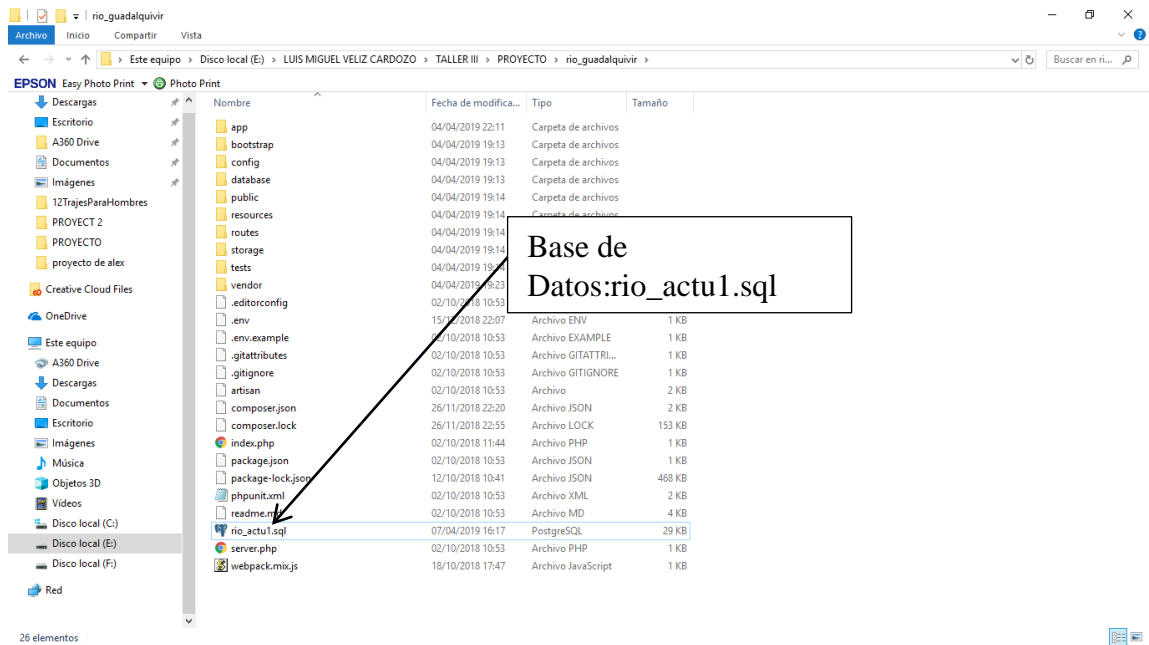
rio_guadalquivir

Archivo Inicio Compartir Vista

Este equipo › Disco local (E:) › LUIS MIGUEL VELIZ CARDOZO › TALLER III › PROYECTO › rio_guadalquivir ›

Buscar en ri...

EPSON Easy Photo Print ▾ Photo Print

Descargas
Escritorio
A360 Drive
Documentos
Imágenes
12TrajesParaHombres
PROYECT 2
PROYECTO
proyecto de alex
Creative Cloud Files
OneDrive
Este equipo
A360 Drive
Descargas
Documentos
Escritorio
Imágenes
Música
Objetos 3D
Vídeos
Disco local (C:)
Disco local (E:)
Disco local (F:)
Red

| Nombre | Fecha de modifica... | Tipo | Tamaño |
|---|---|---|---|
| app | 04/04/2019 22:11 | Carpeta de archivos | |
| bootstrap | 04/04/2019 19:13 | Carpeta de archivos | |
| config | 04/04/2019 19:13 | Carpeta de archivos | |
| database | 04/04/2019 19:13 | Carpeta de archivos | |
| public | 04/04/2019 19:14 | Carpeta de archivos | |
| resources | 04/04/2019 19:14 | Carpeta de archivos | |
| routes | 04/04/2019 19:14 | | |
| storage | 04/04/2019 19:14 | | |
| tests | 04/04/2019 19:14 | | |
| vendor | 04/04/2019 19:23 | | |
| .editorconfig | 02/10/2018 10:53 | | |
| .env | 15/12/2018 22:07 | Archivo ENV | 1 KB |
| .env.example | 02/10/2018 10:53 | Archivo EXAMPLE | 1 KB |
| .gitattributes | 02/10/2018 10:53 | Archivo GITATTRI... | 1 KB |
| .gitignore | 02/10/2018 10:53 | Archivo GITIGNORE | 1 KB |
| artisan | 02/10/2018 10:53 | Archivo | 2 KB |
| composer.json | 26/11/2018 22:20 | Archivo JSON | 2 KB |
| composer.lock | 26/11/2018 22:55 | Archivo LOCK | 153 KB |
| index.php | 02/10/2018 11:44 | Archivo PHP | 1 KB |
| package.json | 02/10/2018 10:53 | Archivo JSON | 1 KB |
| package-lock.json | 12/10/2018 10:41 | Archivo JSON | 468 KB |
| phpunit.xml | 02/10/2018 10:53 | Archivo XML | 2 KB |
| readme.md | 02/10/2018 10:53 | Archivo MD | 4 KB |
| rio_actu1.sql | 07/04/2019 16:17 | PostgreSQL | 29 KB |
| server.php | 02/10/2018 10:53 | Archivo PHP | 1 KB |
| webpack.mix.js | 18/10/2018 17:47 | Archivo JavaScript | 1 KB |

Base de Datos:rio_actu1.sql

26 elementos